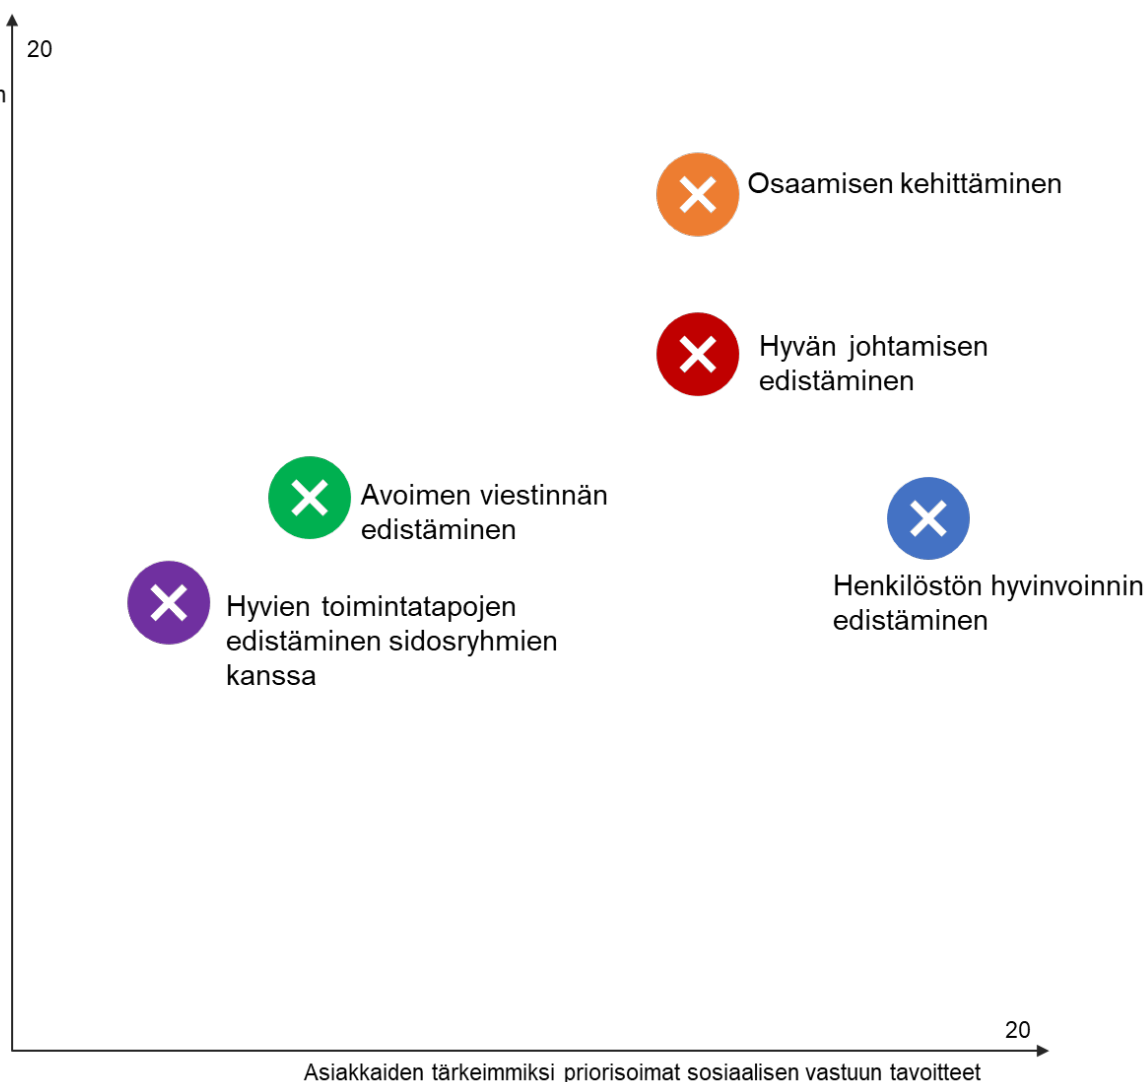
20

n

Osaamisen kehittäminen

Hyvän johtamisen edistäminen

Avoimen viestinnän edistäminen

Henkilöstön hyvinvoinnin edistäminen

Hyvien toimintatapojen edistäminen sidosryhmien kanssa

20

Asiakkaiden tärkeimmiksi priorisoimat sosiaalisen vastuun tavoitteet